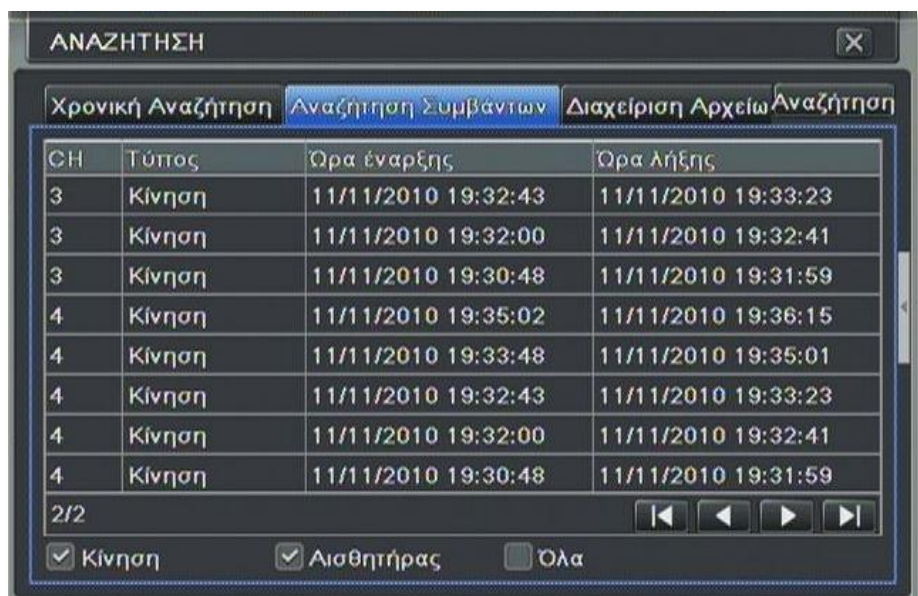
ΑΝΑΖΗΤΗΣΗ

Χρονική Αναζήτηση | Αναζήτηση Συμβάντων | Διαχείριση Αρχείω | Αναζήτηση

| CH | Τύπος | Ώρα έναρξης | Ώρα λήξης |
|---|---|---|---|
| 3 | Κίνηση | 11/11/2010 19:32:43 | 11/11/2010 19:33:23 |
| 3 | Κίνηση | 11/11/2010 19:32:00 | 11/11/2010 19:32:41 |
| 3 | Κίνηση | 11/11/2010 19:30:48 | 11/11/2010 19:31:59 |
| 4 | Κίνηση | 11/11/2010 19:35:02 | 11/11/2010 19:36:15 |
| 4 | Κίνηση | 11/11/2010 19:33:48 | 11/11/2010 19:35:01 |
| 4 | Κίνηση | 11/11/2010 19:32:43 | 11/11/2010 19:33:23 |
| 4 | Κίνηση | 11/11/2010 19:32:00 | 11/11/2010 19:32:41 |
| 4 | Κίνηση | 11/11/2010 19:30:48 | 11/11/2010 19:31:59 |

2/2

Κίνηση Αισθητήρας Όλα